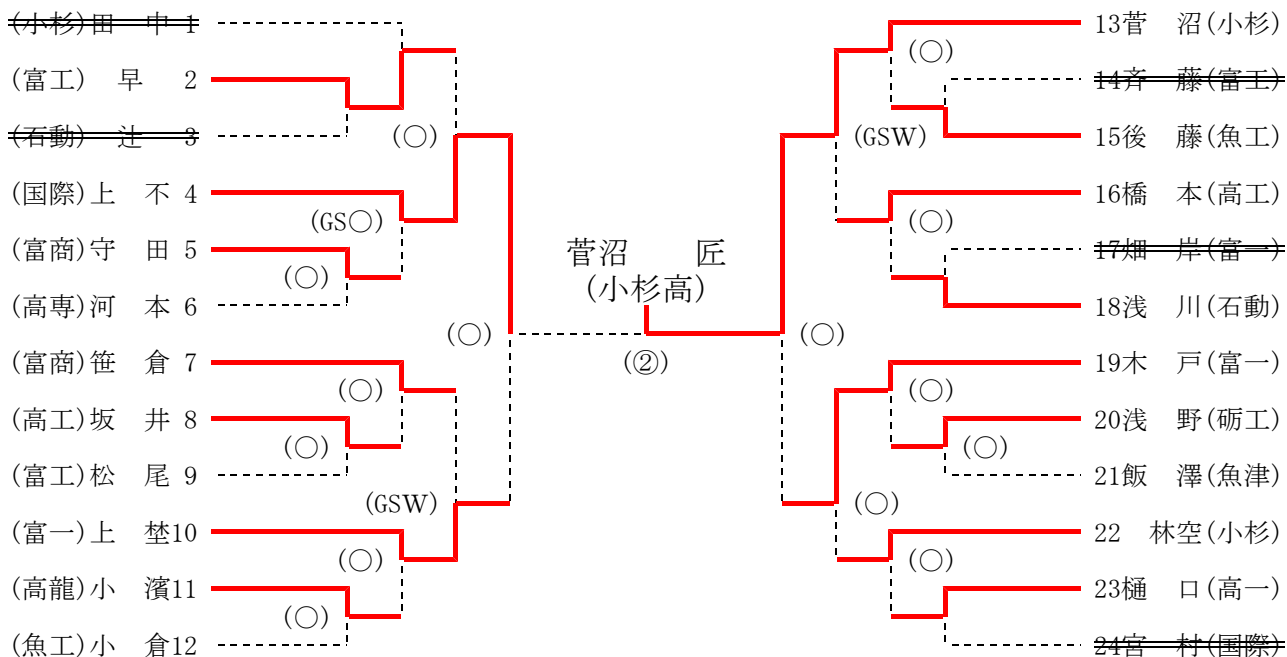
(小杉)田　中 1
(富工)　早　2
(石動)　辻　3
(国際)上　不 4
(富商)守　田 5
(高専)河　本 6
(富商)笹　倉 7
(高工)坂　井 8
(富工)松　尾 9
(富一)上　埜10
(高龍)小　濱11
(魚工)小　倉12

(○)
(GS○)
(○)
(○)
(○)
(○)
(GSW)
(○)
(○)

菅沼　　匠
(小杉高)
(②)

13菅　沼(小杉)
14斉　藤(富工)
15後　藤(魚工)
16橋　本(高工)
17畑　岸(富一)
18浅　川(石動)
19木　戸(富一)
20浅　野(砺工)
21飯　澤(魚津)
22　林空(小杉)
23樋　口(高一)
24宮　村(国際)

(○)
(GSW)
(○)
(○)
(○)
(○)
(○)
(○)